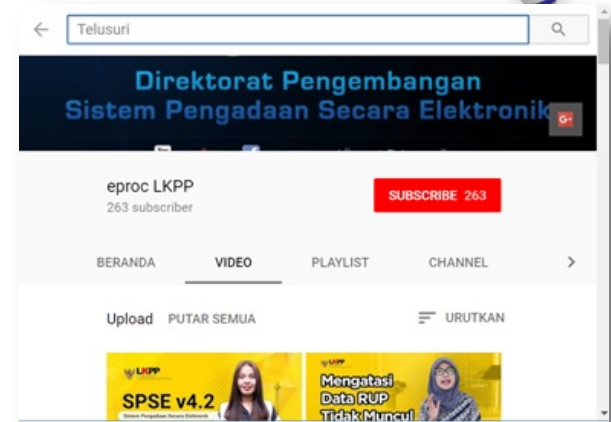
Telusuri

Direktorat Pengembangan
Sistem Pengadaan Secara Elektronik

G+

eproc LKPP
263 subscriber

SUBSCRIBE 263

BERANDA VIDEO PLAYLIST CHANNEL

Upload PUTAR SEMUA

URUTKAN

LKPP
SPSE v4.2
Sistem Pengadaan Secara Elektronik

LKPP
Mengatasi Data RUP Tidak Muncul